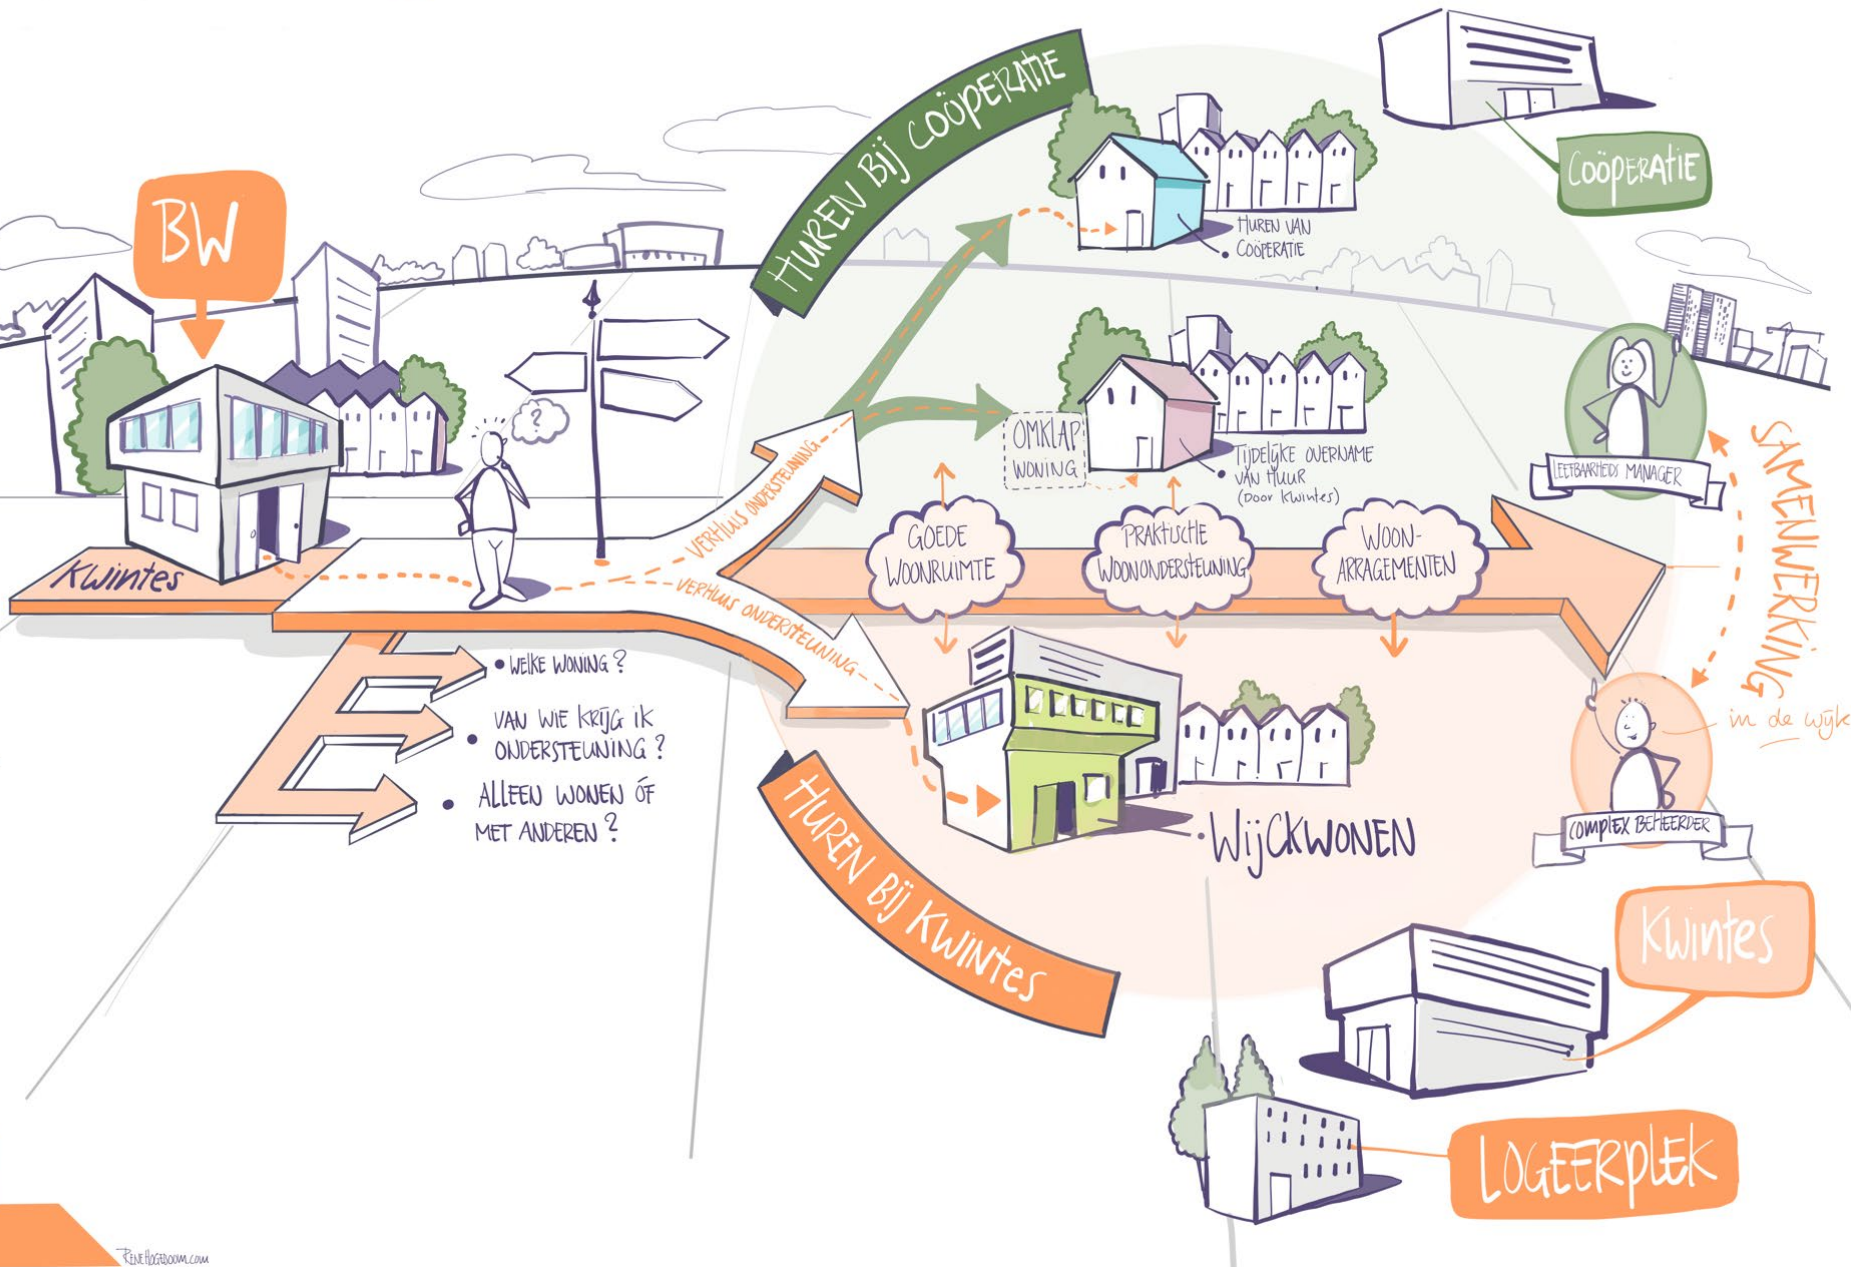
BW

Kwintes

?

HUREN BIJ COÖPERATIE

COÖPERATIE

HUREN VAN COÖPERATIE

VERHUIS ONDERSTEUNING

VERHUIS ONDERSTEUNING

OMKLAP WONING

TIJDELIJKE OVERNAME VAN HUUR (DOOR KWINTES)

LEEFBAARHEIDS MANAGER

SAMENWERKING in de wijk

GOEDE WOONRUIMTE

PRAKTISCHE WOONONDERSTEUNING

WOON-ARRAGEMENTEN

• WELKE WONING ?

• VAN WIE KRIJG IK ONDERSTEUNING ?

• ALLEEN WONEN ÓF MET ANDEREN ?

WIJKWONEN

COMPLEX BEHEERDER

HUREN BIJ KWINTES

Kwintes

LOGEERPLEK

RENEHOGEBOOM.COM